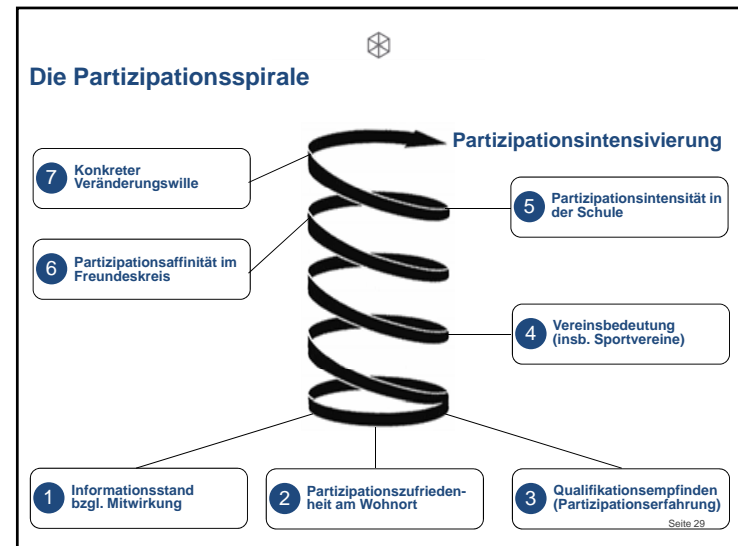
Die Partizipationsspirale

Partizipationsintensivierung

7 Konkreter Veränderungswille

5 Partizipationsintensität in der Schule

6 Partizipationsaffinität im Freundeskreis

4 Vereinsbedeutung (insb. Sportvereine)

1 Informationsstand bzgl. Mitwirkung

2 Partizipationszufriedenheit am Wohnort

3 Qualifikationsempfinden (Partizipationserfahrung)

Seite 29